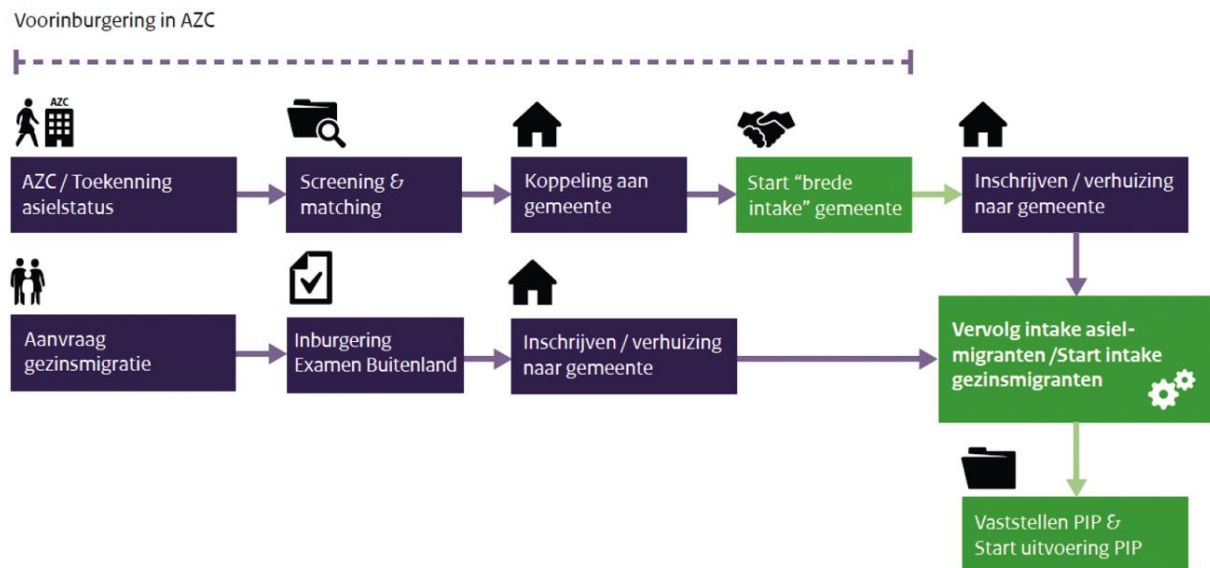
Voorinburgering in AZC

AZC

AZC / Toekenning asielstatus

Screening & matching

Koppeling aan gemeente

Start "brede intake" gemeente

Inschrijven / verhuizing naar gemeente

Aanvraag gezinsmigratie

Inburgering Examen Buitenland

Inschrijven / verhuizing naar gemeente

Vervolg intake asielmigranten /Start intake gezinsmigranten

Vaststellen PIP & Start uitvoering PIP